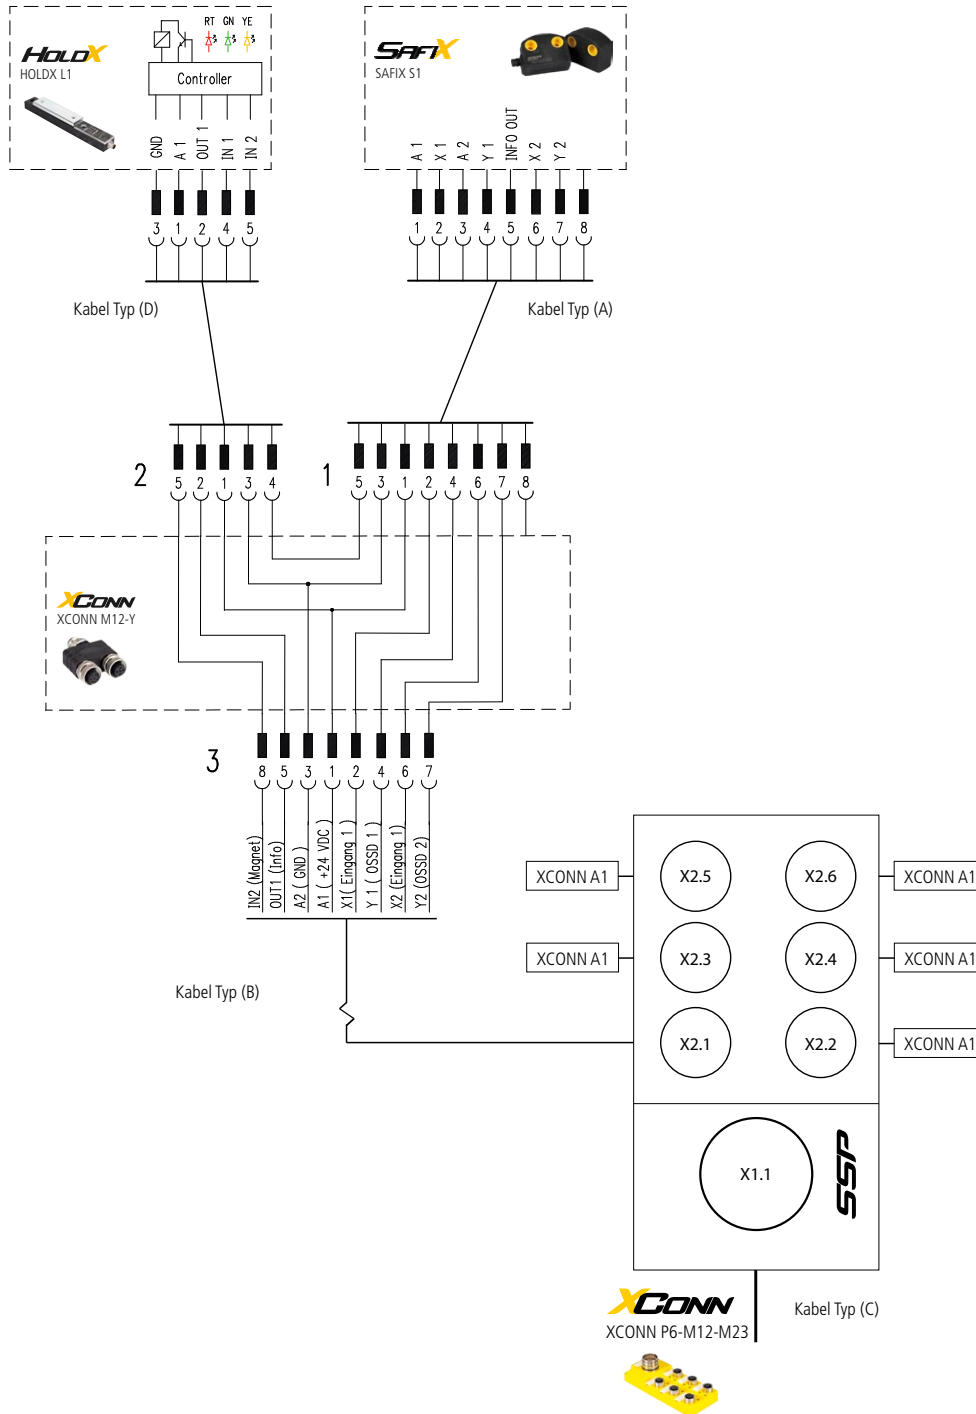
HOLDX
HOLDX L1

RT GN YE

Controller

GND
A 1
OUT 1
IN 1
IN 2

3 1 2 4 5

Kabel Typ (D)

SAFIX
SAFIX S1

A 1
X 1
A 2
Y 1
INFO OUT
X 2
Y 2

1 2 3 4 5 6 7 8

Kabel Typ (A)

2
5 2 1 3 4

1
5 3 1 2 4 6 7 8

XCONN
XCONN M12-Y

3
8 5 3 1 2 4 6 7

IN2 (Magnet)
OUT1 (Info)
A2 ( GND )
A1 ( +24 VDC )
X1( Eingang 1 )
Y 1 ( OSSD 1 )
X2 (Eingang 1)
Y2 (OSSD 2)

Kabel Typ (B)

XCONN A1
XCONN A1
X2.5
X2.6
XCONN A1
X2.3
X2.4
XCONN A1
X2.1
X2.2
XCONN A1
XCONN A1

X1.1
SSP

XCONN
XCONN P6-M12-M23

Kabel Typ (C)